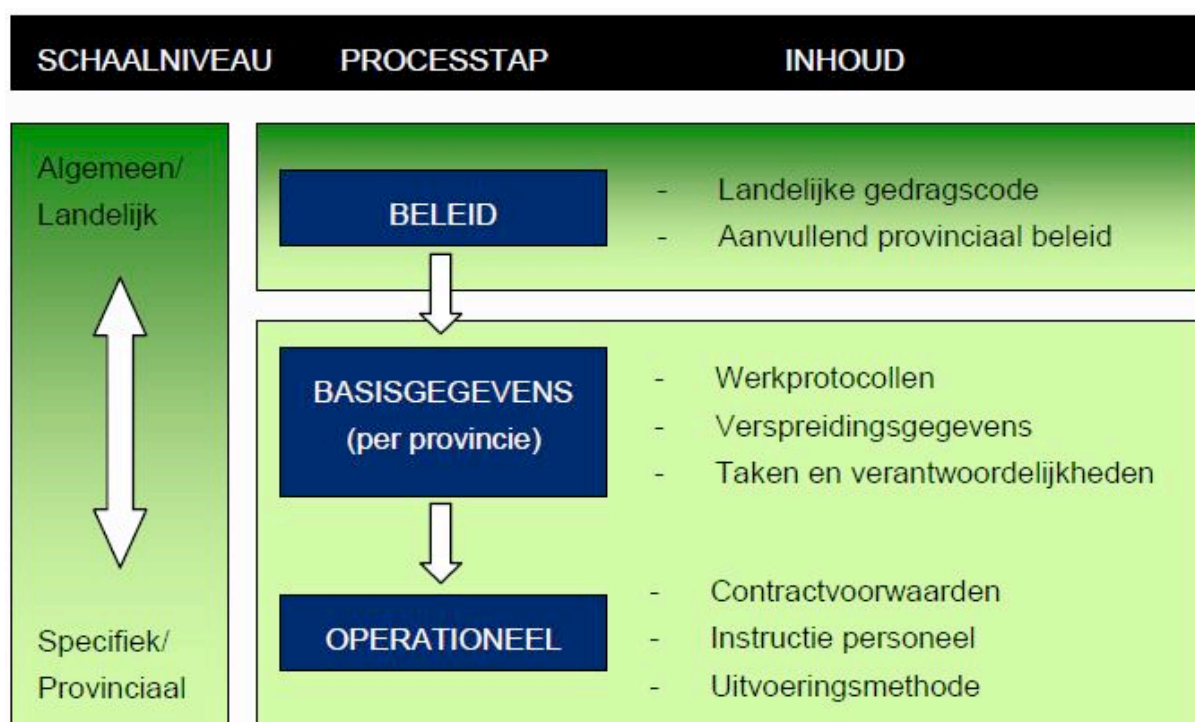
SCHAALNIVEAU PROCESSTAP INHOUD

Algemeen/ Landelijk

BELEID

- Landelijke gedragscode
- Aanvullend provinciaal beleid

BASISGEGEVENS (per provincie)

- Werkprotocollen
- Verspreidingsgegevens
- Taken en verantwoordelijkheden

OPERATIONEEL

- Contractvoorwaarden
- Instructie personeel
- Uitvoeringsmethode

Specifiek/ Provinciaal